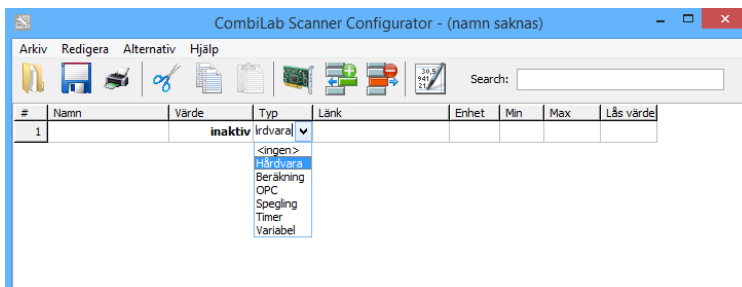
CombiLab Scanner Configurator - (namn saknas)

Arkiv Redigera Alternativ Hjälp

Search:

| # | Namn | Värde | Typ | Länk | Enhet | Min | Max | Lås värde |
|---|---|---|---|---|---|---|---|---|
| 1 | | inaktiv | ırdvara | | | | | |

<ingen>
Hårdvara
Beräkning
OPC
Spegling
Timer
Variabel